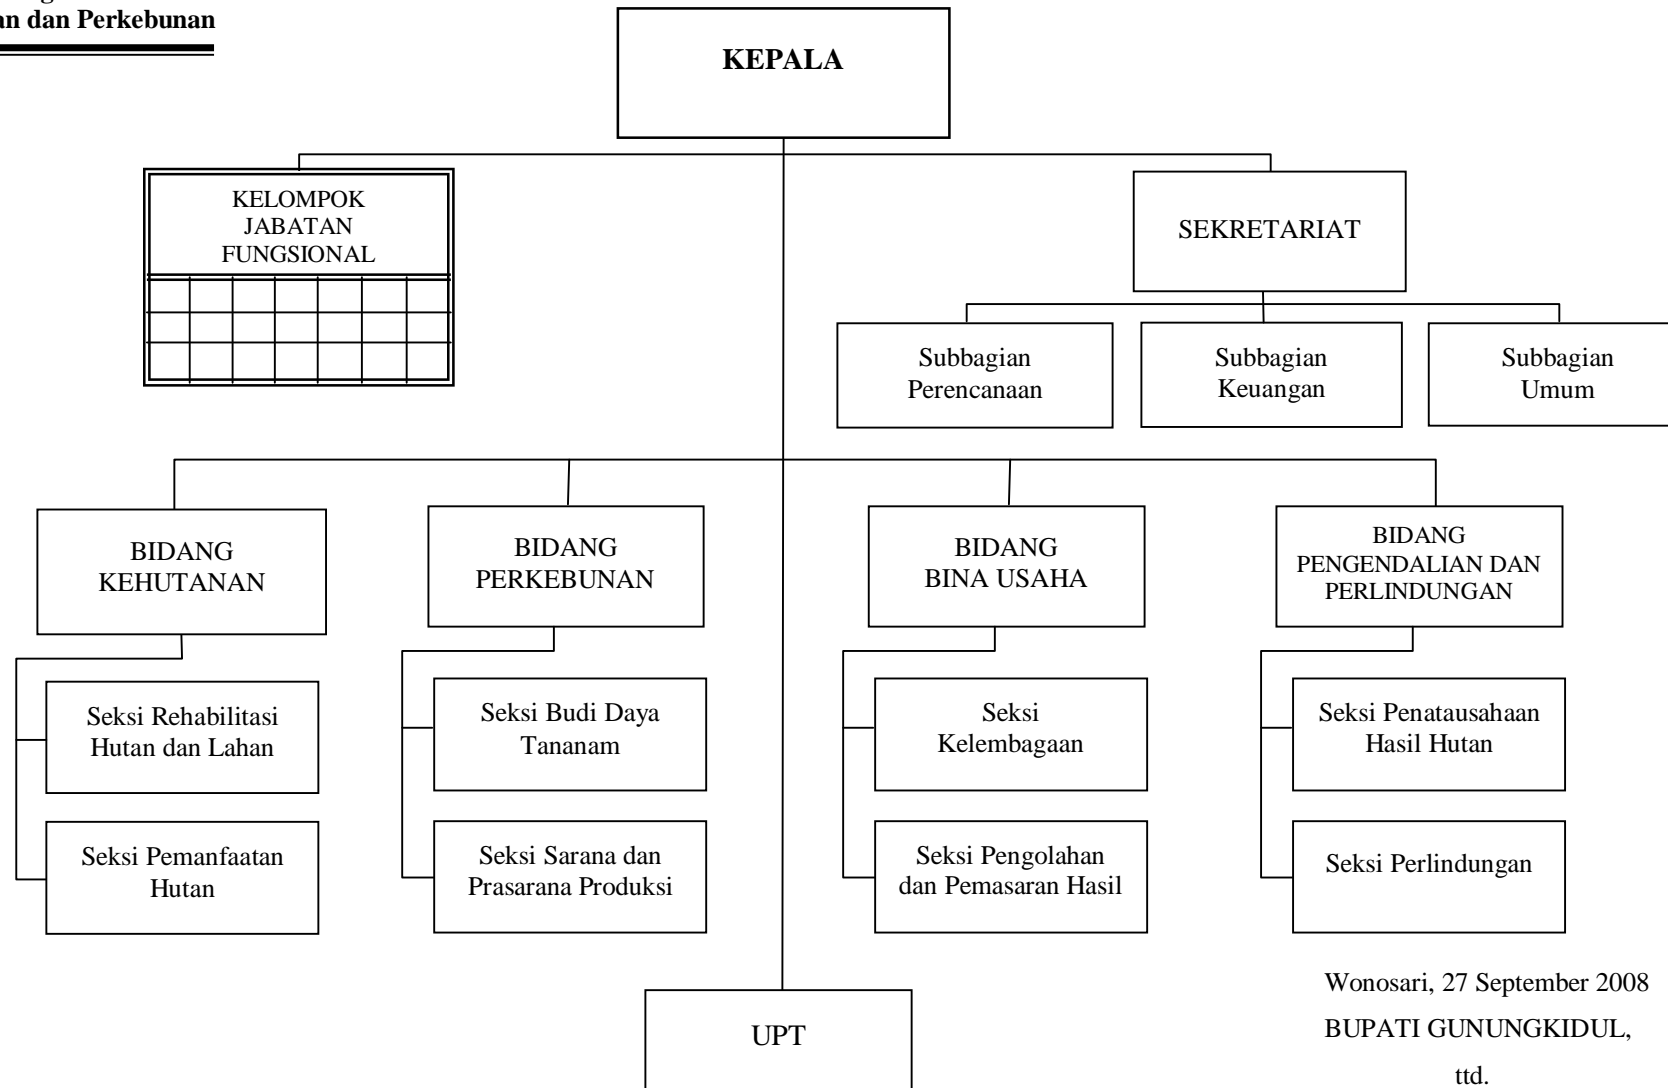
an dan Perkebunan

KEPALA

KELOMPOK JABATAN FUNGSIONAL

SEKRETARIAT

Subbagian Perencanaan

Subbagian Keuangan

Subbagian Umum

BIDANG KEHUTANAN

Seksi Rehabilitasi Hutan dan Lahan

Seksi Pemanfaatan Hutan

BIDANG PERKEBUNAN

Seksi Budi Daya Tananam

Seksi Sarana dan Prasarana Produksi

BIDANG BINA USAHA

Seksi Kelembagaan

Seksi Pengolahan dan Pemasaran Hasil

BIDANG PENGENDALIAN DAN PERLINDUNGAN

Seksi Penatausahaan Hasil Hutan

Seksi Perlindungan

UPT

Wonosari, 27 September 2008
BUPATI GUNUNGKIDUL,

ttd.